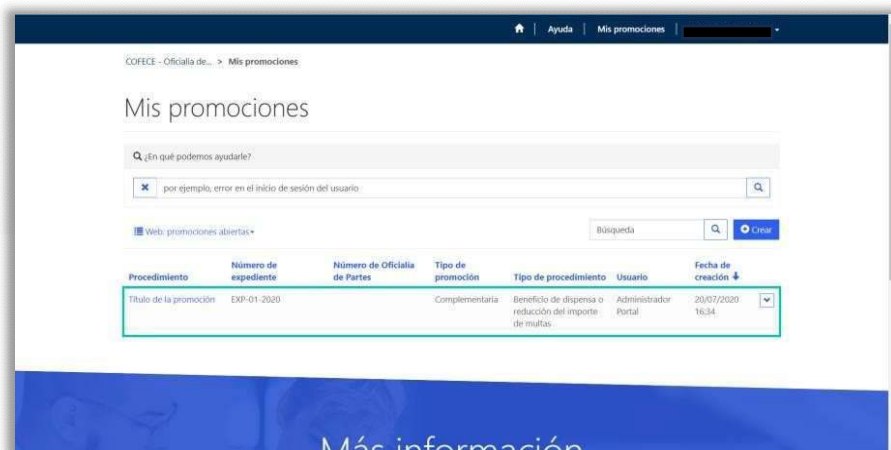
Ayuda | Mis promociones

COFECE - Oficialía de... > Mis promociones

Mis promociones

¿En qué podemos ayudarle?

por ejemplo, error en el inicio de sesión del usuario

Web: promociones abiertas

Búsqueda

Crear

| Procedimiento | Número de expediente | Número de Oficialía de Partes | Tipo de promoción | Tipo de procedimiento | Usuario | Fecha de creación |
|---|---|---|---|---|---|---|
| Título de la promoción | EXP-01-2020 | | Complementaria | Beneficio de dispensa o reducción del importe de multas | Administrador Portal | 20/07/2020 16:34 |

Más información